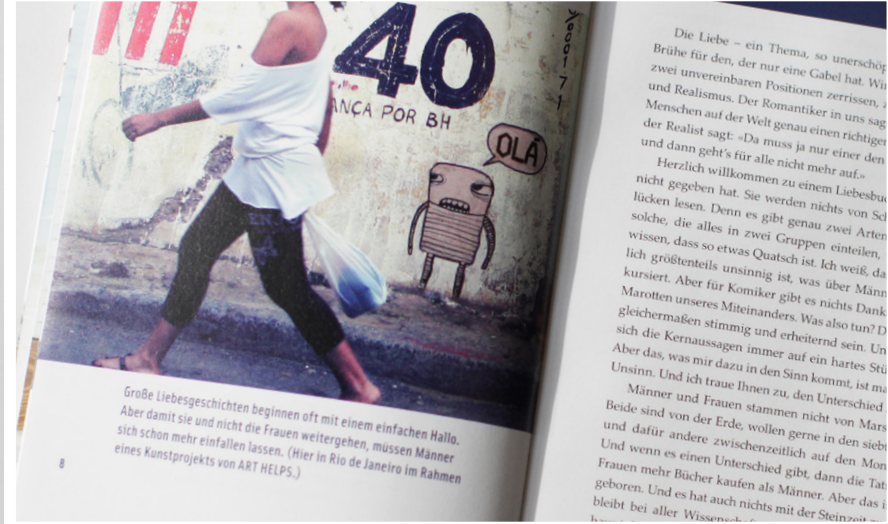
40
ANÇA POR BH
OLÁ

Große Liebesgeschichten beginnen oft mit einem einfachen Hallo. Aber damit sie und nicht die Frauen weitergehen, müssen Männer sich schon mehr einfallen lassen. (Hier in Rio de Janeiro im Rahmen eines Kunstprojekts von ART HELPS.)

8

Die Liebe – ein Thema, so unterschö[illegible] Brühe für den, der nur eine Gabel hat. Wi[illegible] zwei unvereinbaren Positionen zerrissen, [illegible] und Realismus. Der Romantiker in uns sag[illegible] Menschen auf der Welt genau einen richtigen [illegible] der Realist sagt: «Da muss ja nur einer den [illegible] und dann geht's für alle nicht mehr auf.»

Herzlich willkommen zu einem Liebesbu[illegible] nicht gegeben hat. Sie werden nichts von Sch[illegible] lücken lesen. Denn es gibt genau zwei Arten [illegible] solche, die alles in zwei Gruppen einteilen, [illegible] wissen, dass so etwas Quatsch ist. Ich weiß, da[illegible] lich größtenteils unsinnig ist, was über Männ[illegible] kursiert. Aber für Komiker gibt es nichts Dank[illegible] Marotten unseres Miteinanders. Was also tun? D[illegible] gleichermaßen stimmig und erheiternd sein. Un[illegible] sich die Kernaussagen immer auf ein hartes Stü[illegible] Aber das, was mir dazu in den Sinn kommt, ist ma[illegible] Unsinn. Und ich traue Ihnen zu, den Unterschied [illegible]

Männer und Frauen stammen nicht von Mars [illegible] Beide sind von der Erde, wollen gerne in den sieb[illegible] und dafür andere zwischenzeitlich auf den Mon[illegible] Und wenn es einen Unterschied gibt, dann die Tat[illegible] Frauen mehr Bücher kaufen als Männer. Aber das i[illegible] geboren. Und es hat auch nichts mit der Steinzeit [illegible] bleibt bei aller Wissensch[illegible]